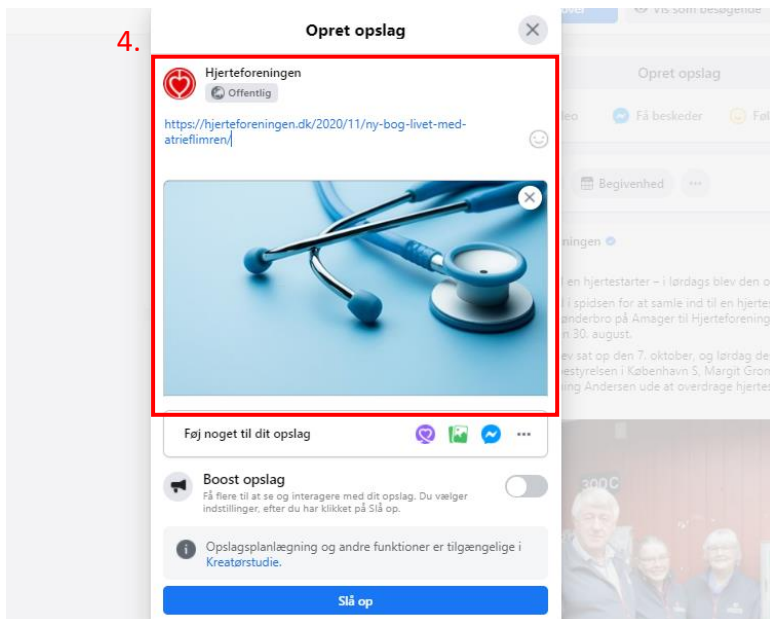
4.

Opret opslag

Hjerteforeningen
Offentlig

https://hjerteforeningen.dk/2020/11/ny-bog-livet-med-atrieflimren/

Føj noget til dit opslag

Boost opslag
Få flere til at se og interagere med dit opslag. Du vælger indstillinger, efter du har klikket på Slå op.

Opslagsplanlægning og andre funktioner er tilgængelige i Kreatørstudie.

Slå op

Vis som besøgende

Opret opslag

Få beskeder

Begivenhed

ningen

en hjertestarter – i lørdags blev den o

i spidsen for at samle ind til en hjerte
ønderbro på Amager til Hjerteforening
n 30. august.

ev sat op den 7. oktober, og lørdag de
bestyrelsen i København S, Margit Gron
ing Andersen ude at overdrage hjerte